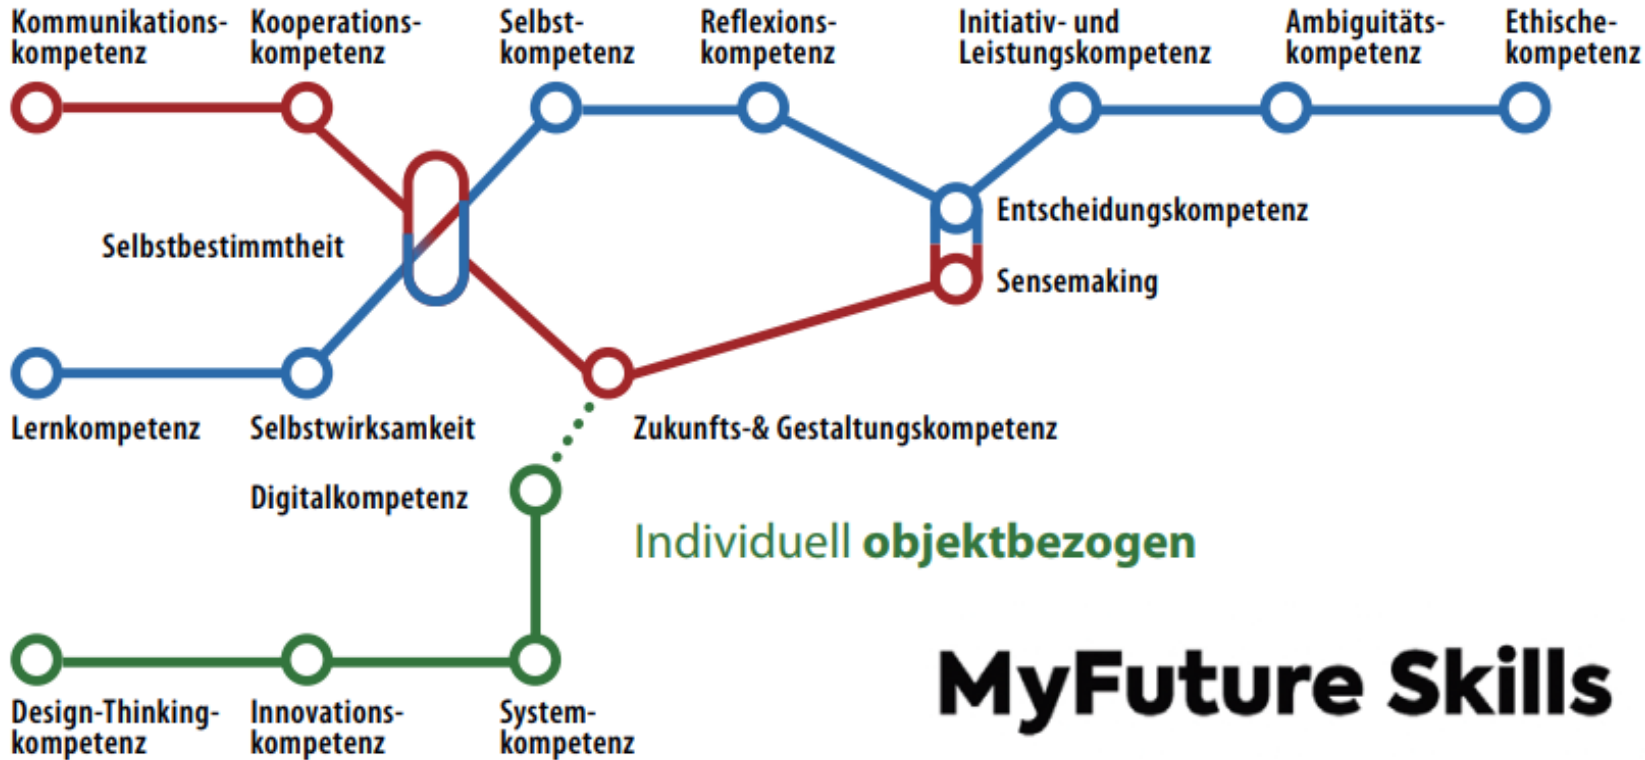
Kommunikationskompetenz

Kooperationskompetenz

Selbstkompetenz

Reflexionskompetenz

Initiativ- und Leistungskompetenz

Ambiguitätskompetenz

Ethischekompetenz

Selbstbestimmtheit

Entscheidungskompetenz

Sensemaking

Lernkompetenz

Selbstwirksamkeit

Zukunfts-& Gestaltungskompetenz

Digitalkompetenz

Individuell objektbezogen

Design-Thinkingkompetenz

Innovationskompetenz

Systemkompetenz

MyFuture Skills